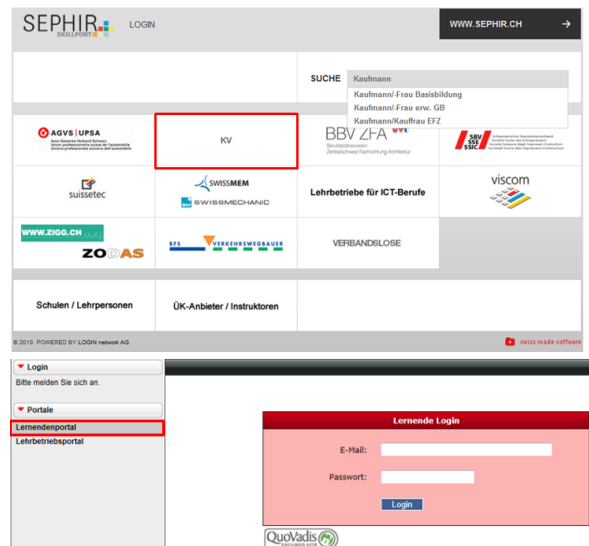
SEPHIR SKILLPORT LOGIN

WWW.SEPHIR.CH →

SUCHE Kaufmann

Kaufmann/-Frau Basisbildung
Kaufmann/-Frau erw. GB
Kaufmann/Kauffrau EFZ

AGVS | UPSA
Auto Gewerbe Verband Schweiz
Union professionnelle suisse de l'automobile
Unione professionale svizzera dell'automobile

KV

BBV ZFA
Berufsbildnerverein
Zentralschweiz Fachrichtung Architektur

SBV SSE SSIC
Schweizerischer Baumeisterverband
Société Suisse des Entrepreneurs
Società Svizzera degli Impresari-Costruttori

suissetec

SWISSMEM
SWISSMECHANIC

Lehrbetriebe für ICT-Berufe

viscom

WWW.ZIGG.CH
ZODAS

BFS VERKEHRSWEGBAUER

VERBANDSLOSE

Schulen / Lehrpersonen

ÜK-Anbieter / Instruktoren

© 2010. POWERED BY LOGIN network AG.

swiss made software

Login
Bitte melden Sie sich an.

Portale
Lernendenportal
Lehrbetriebsportal

Lernende Login

E-Mail:

Passwort:

Login

QuoVadis